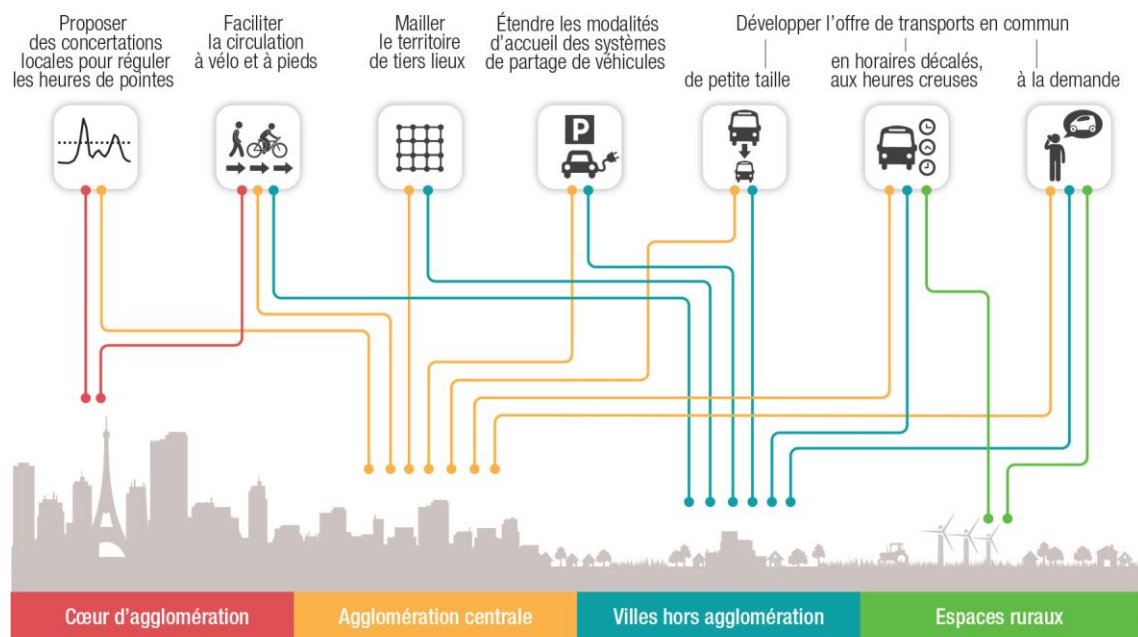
Proposer des concertations locales pour réguler les heures de pointes

Faciliter la circulation à vélo et à pieds

Mailler le territoire de tiers lieux

Étendre les modalités d'accueil des systèmes de partage de véhicules

Développer l'offre de transports en commun

de petite taille

en horaires décalés, aux heures creuses

à la demande

P

Cœur d'agglomération

Agglomération centrale

Villes hors agglomération

Espaces ruraux